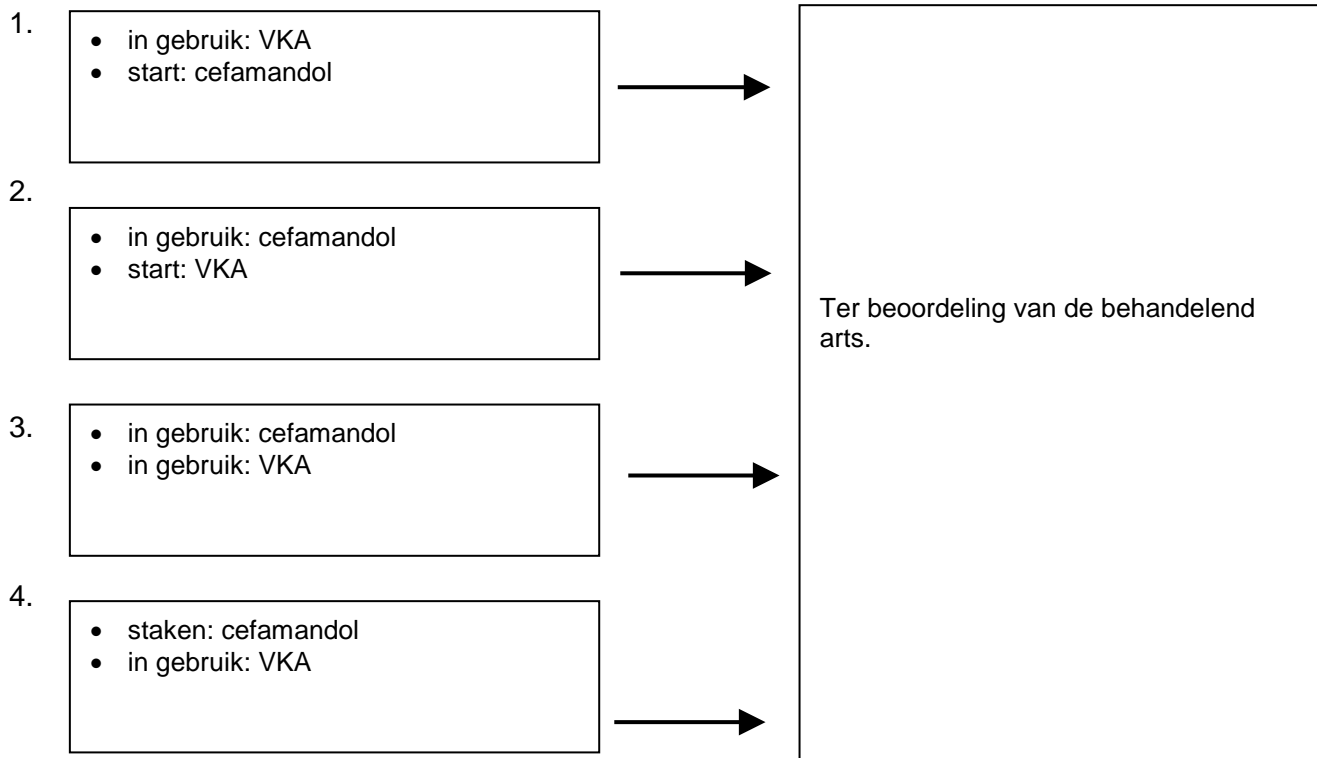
1.
- in gebruik: VKA
- start: cefamandol

2.
- in gebruik: cefamandol
- start: VKA

3.
- in gebruik: cefamandol
- in gebruik: VKA

4.
- staken: cefamandol
- in gebruik: VKA

Ter beoordeling van de behandelend arts.